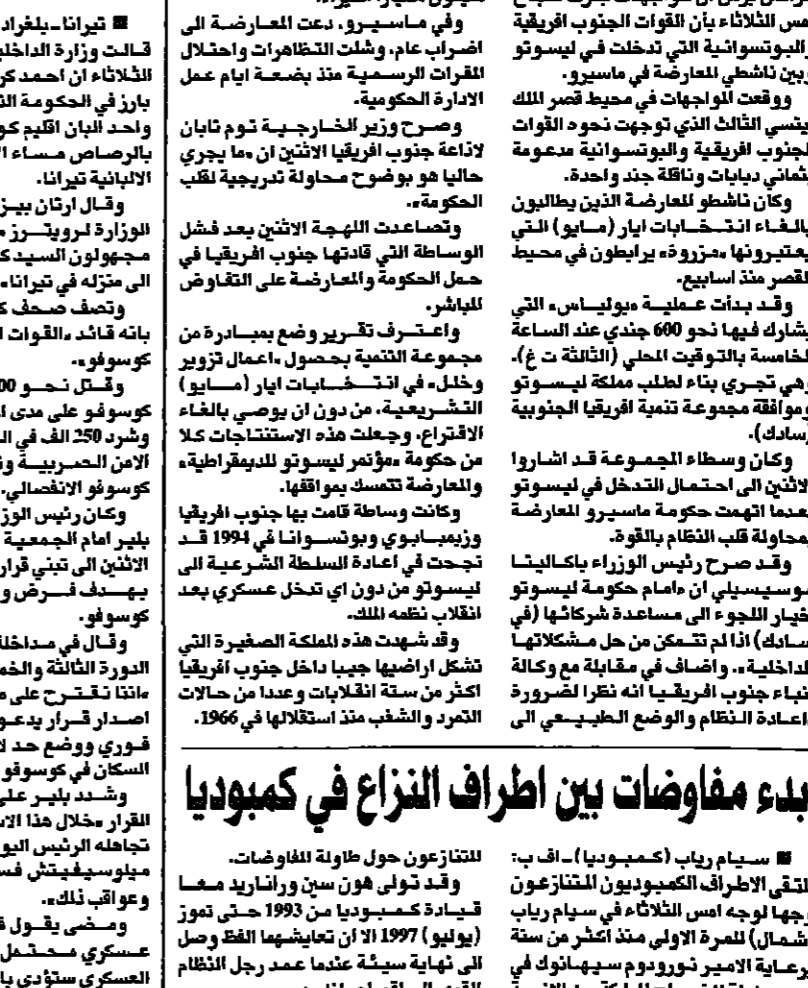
■ تيرانا ـ بلغراد
قالت وزارة الداخلية
الثلاثاء ان احمد كر
بارز في الحكومة ال
واحد البان اقليم كو
بالرصاص مساء ال
الالبانية تيرانا.
وقال ارتان بيز
الوزارة لرويتـرز
مجهولون السيد ك
الى منزله في تيرانا
وتصف صحف ك
بانه قائد «القوات
كوسوفو».
وقتل نحو 00
كوسوفو على مدى ال
وشرد 250 الف في ال
الامن الحربية و
كوسوفو الانفصالي
وكان رئيس الوز
بلير امام الجمعية
الاثنين الى تبني قرار
بهدف فرض و
كوسوفو.
وقال في مداخل
الدورة الثالثة والخم
«اننا نقترح على م
اصدار قرار يدعو
فوري ووضع حد ل
السكان في كوسوفو
وشدد بلير على
القرار «خلال هذا الا
تجاهله الرئيس اليو
ميلوسيفيتش فس
وعواقب ذلك».
ومضى يقول ف
عسكري محتمل
العسكري ستؤدي با

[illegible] الى نحو جبهات حرب تحسم
امس الثلاثاء بأن القوات الجنوب افريقية
والبوتسوانية التي تدخلت في ليسوتو
وبين ناشطي المعارضة في ماسيرو.
ووقعت المواجهات في محيط قصر الملك
ليتسي الثالث الذي توجهت نحوه القوات
الجنوب افريقية والبوتسوانية مدعومة
بثماني دبابات وناقلة جند واحدة.
وكان ناشطو المعارضة الذين يطالبون
بالغاء انتخابات ايار (مايو) التي
يعتبرونها «مزورة» يرابطون في محيط
القصر منذ اسابيع.
وقد بدأت عملية «بوليـاس» التي
يشارك فيها نحو 600 جندي عند الساعة
الخامسة بالتوقيت المحلي (الثالثة ت غ).
وهي تجري بناء لطلب مملكة ليسوتو
وبموافقة مجموعة تنمية افريقيا الجنوبية
(سادك).
وكان وسطاء المجموعة قد اشاروا
الاثنين الى احتمال التدخل في ليسوتو
عندما اتهمت حكومة ماسيرو المعارضة
بمحاولة قلب النظام بالقوة.
وقد صرح رئيس الوزراء باكاليتا
موسيسيلي ان «امام حكومة ليسوتو
خيار اللجوء الى مساعدة شركائها (في
سادك) اذا لم تتمكن من حل مشكلاتها
الداخلية». واضاف في مقابلة مع وكالة
انباء جنوب افريقيا انه نظرا لضرورة
اعادة النظام والوضع الطبيعي الى

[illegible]
وفي ماسيرو، دعت المعارضة الى
اضراب عام، وشلت التظاهرات واحتلال
المقرات الرسمية منذ بضعة ايام عمل
الادارة الحكومية.
وصرح وزير الخارجية توم نابان
لاذاعة جنوب افريقيا الاثنين ان «ما يجري
حاليا هو بوضوح محاولة تدريجية لقلب
الحكومة».
وتصاعدت اللهجة الاثنين بعد فشل
الوساطة التي قادتها جنوب افريقيا في
حمل الحكومة والمعارضة على التفاوض
المباشر.
واعترف تقرير وضع بمبادرة من
مجموعة التنمية بحصول «اعمال تزوير
وخلل» في انتخابات ايار (مايو)
التشريعية، من دون ان يوصي بالغاء
الاقتراع. وجعلت هذه الاستنتاجات كلا
من حكومة «مؤتمر ليسوتو للديمقراطية»
والمعارضة تتمسك بمواقفها.
وكانت وساطة قامت بها جنوب افريقيا
وزيمبابوي وبوتسوانا في 1994 قد
نجحت في اعادة السلطة الشرعية الى
ليسوتو من دون اي تدخل عسكري بعد
انقلاب نظمه الملك.
وقد شهدت هذه المملكة الصغيرة التي
تشكل اراضيها جيبا داخل جنوب افريقيا
اكثر من ستة انقلابات وعددا من حالات
التمرد والشغب منذ استقلالها في 1966.

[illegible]بدء مفاوضات بين اطراف النزاع في كمبوديا

■ سيام رياب (كمبوديا) ـ اف ب:
التقى الاطراف الكمبوديون المتنازعون
وجها لوجه امس الثلاثاء في سيام رياب
(شمال) للمرة الاولى منذ اكثر من سنة
برعاية الامير نورودوم سيهانوك في
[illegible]

المتنازعون حول طاولة المفاوضات.
وقد تولى هون سن ورانارید معا
قيادة كمبوديا من 1993 حتى تموز
(يوليو) 1997 الا ان تعايشهما الفظ وصل
الى نهاية سيئة عندما عمد رجل النظام
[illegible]